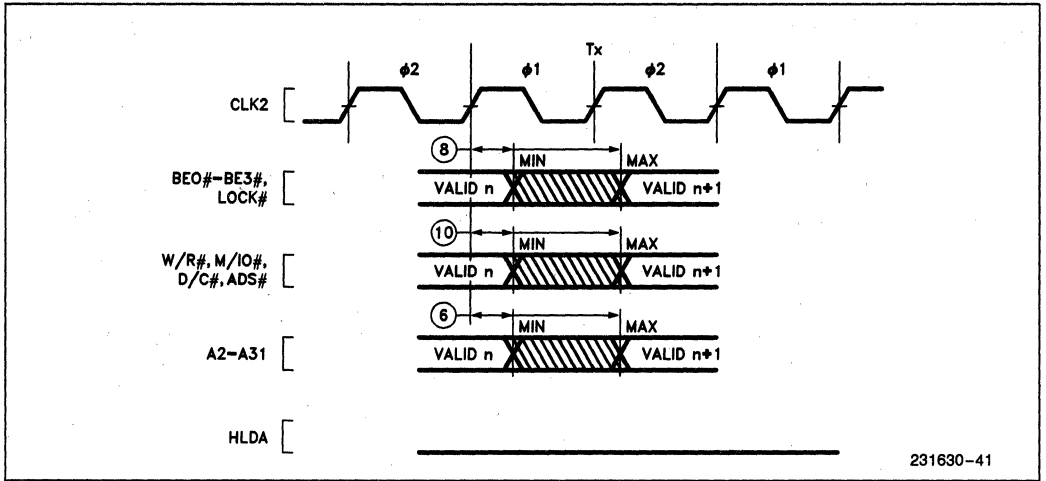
Tx

$\phi 2$ $\phi 1$ $\phi 2$ $\phi 1$

CLK2

8 MIN MAX

BE0#–BE3#, LOCK#

VALID n VALID n+1

10 MIN MAX

W/R#, M/IO#, D/C#, ADS#

VALID n VALID n+1

6 MIN MAX

A2–A31

VALID n VALID n+1

HLDA

231630–41